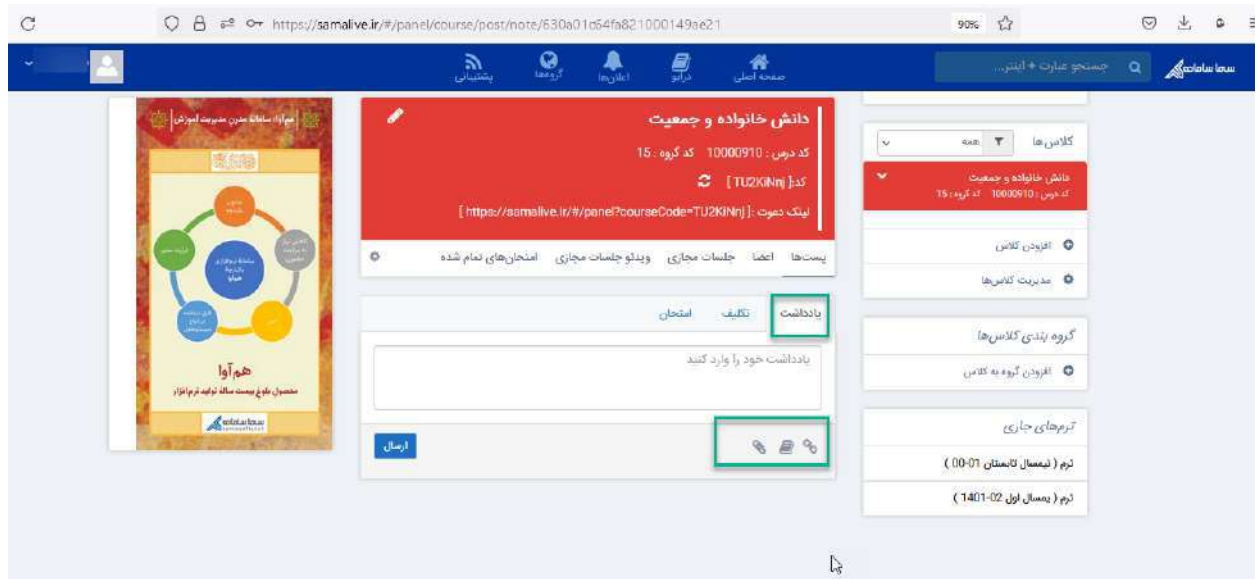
https://samalive.ir/#/panel/course/post/note/630a01d64fa821000149ae21

90%

سما سامانه

جستجو عبارت + اینتر...

صفحه اصلی
درایو
اعلان‌ها
گروه‌ها
پشتیبانی

کلاس‌ها
همه

دانش خانواده و جمعیت
کد درس : 10000910 کد گروه : 15

افزودن کلاس
مدیریت کلاس‌ها

گروه بندی کلاس‌ها
افزودن گروه به کلاس

ترم‌های جاری
ترم ( نیمسال تابستان 01-00 )
ترم ( نیمسال اول 02-1401 )

دانش خانواده و جمعیت
کد درس : 10000910 کد گروه : 15
کد: [ TU2KiNnj ]
لینک دعوت : [ https://samalive.ir/#/panel?courseCode=TU2KiNnj ]

پست‌ها اعضا جلسات مجازی ویدئو جلسات مجازی امتحان‌های تمام شده

یادداشت تکلیف امتحان

یادداشت خود را وارد کنید

ارسال

هم‌آوا | سامانه مدیریت آموزش

هم‌آوا
محصول بلوغ بیست ساله تولید نرم‌افزار

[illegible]